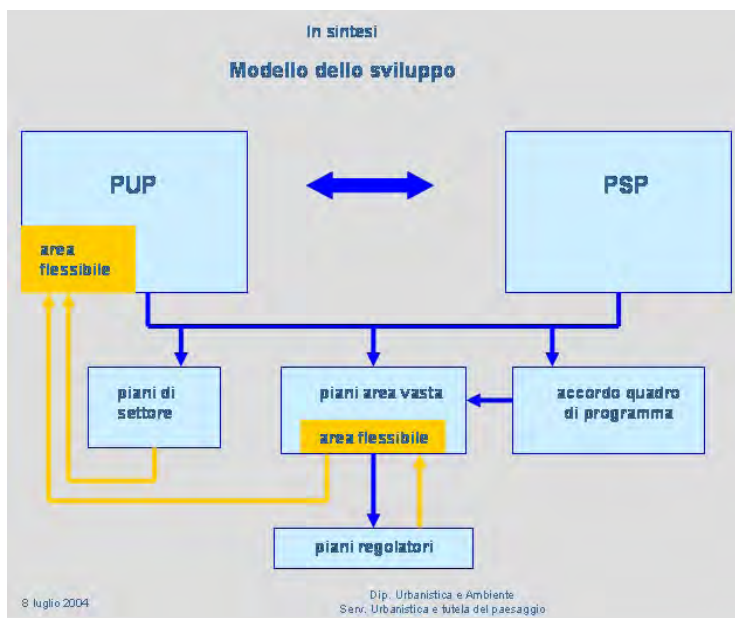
In sintesi

Modello dello sviluppo

PUP

PSP

area flessibile

piani di settore

piani area vasta

area flessibile

accordo quadro di programma

piani regolatori

8 luglio 2004

Dip. Urbanistica e Ambiente
Serv. Urbanistica e tutela del paesaggio